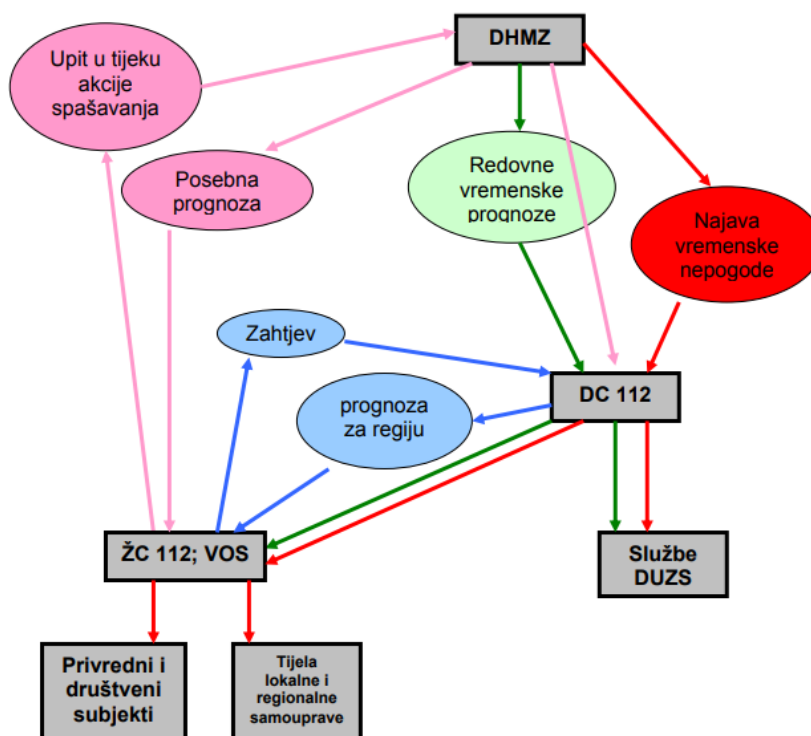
DHMZ

Upit u tijeku akcije spašavanja

Posebna prognoza

Redovne vremenske prognoze

Najava vremenske nepogode

Zahtjev

DC 112

prognoza za regiju

ŽC 112; VOS

Službe DUZS

Privredni i društveni subjekti

Tijela lokalne i regionalne samouprave